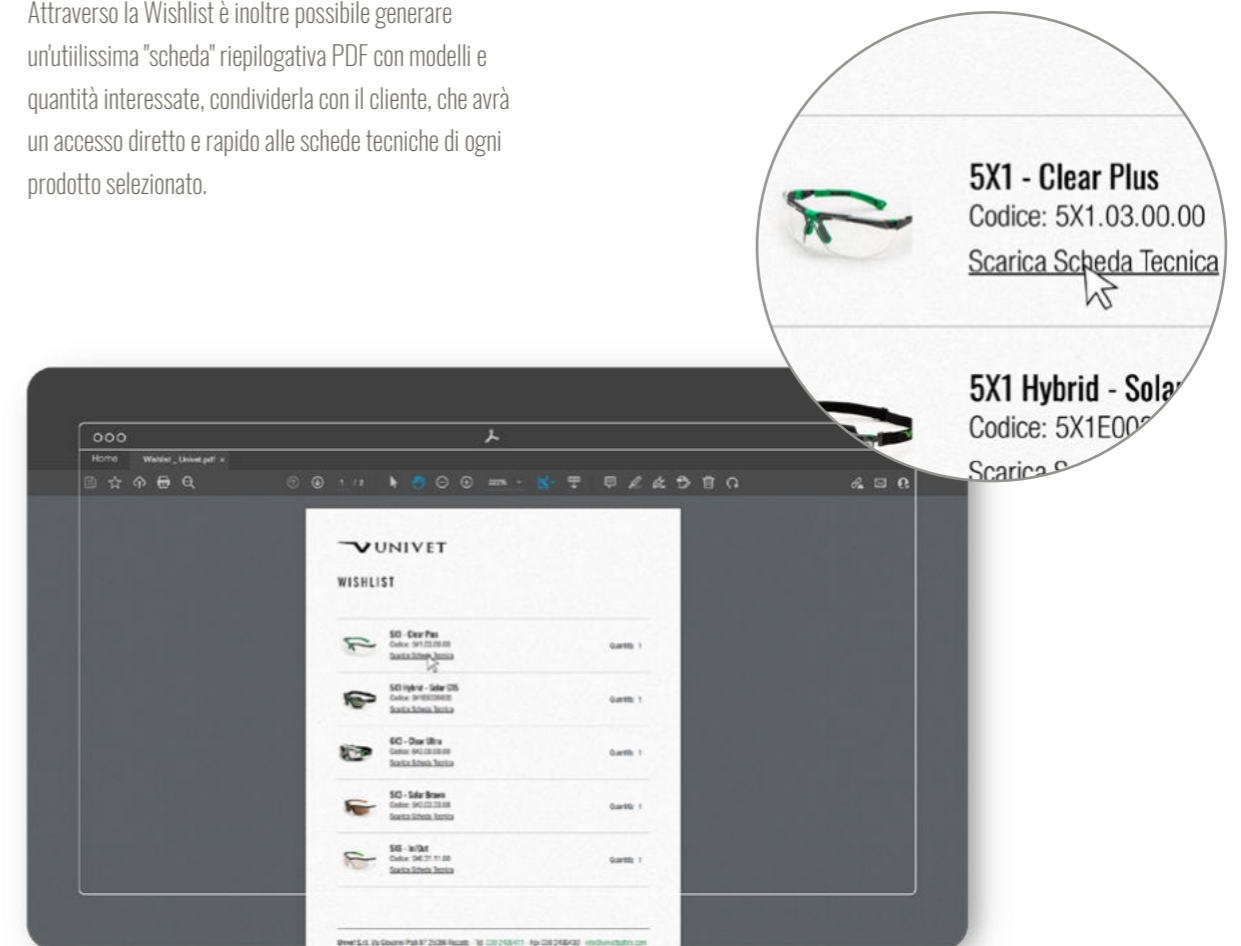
Attraverso la Wishlist è inoltre possibile generare un'utiilissima "scheda" riepilogativa PDF con modelli e quantità interessate, condividerla con il cliente, che avrà un accesso diretto e rapido alle schede tecniche di ogni prodotto selezionato.

5X1 - Clear Plus
Codice: 5X1.03.00.00
Scarica Scheda Tecnica

5X1 Hybrid - Sola
Codice: 5X1E00
Scarica S

Home Wishlist _ Univet.pdf ×

1 / 2

UNIVET

WISHLIST

5X1 - Clear Plus
Codice: 5X1.03.00.00
Scarica Scheda Tecnica
Quantità: 1

5X1 Hybrid - Solar CR5
Codice: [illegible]
Scarica Scheda Tecnica
Quantità: 1

6X3 - Clear Ultra
Codice: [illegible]
Scarica Scheda Tecnica
Quantità: 1

5X3 - Solar Brown
Codice: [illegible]
Scarica Scheda Tecnica
Quantità: 1

546 - In/Out
Codice: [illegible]
Scarica Scheda Tecnica
Quantità: 1

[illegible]